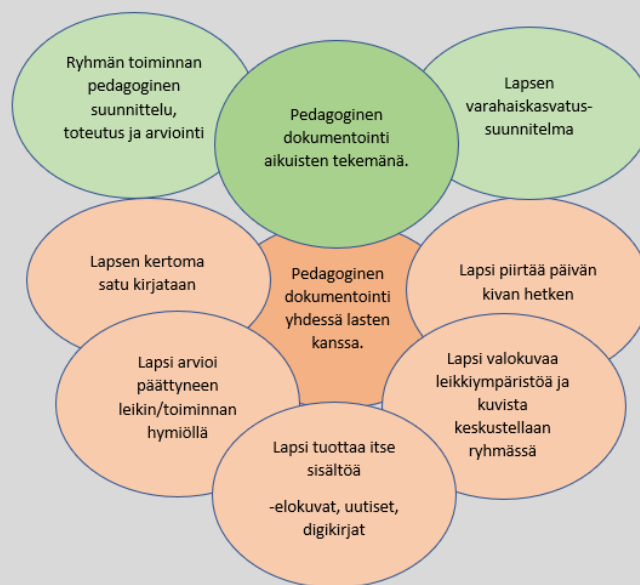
Ryhmän toiminnan pedagoginen suunnittelu, toteutus ja arviointi

Pedagoginen dokumentointi aikuisten tekemänä.

Lapsen varahaiskasvatus-suunnitelma

Lapsen kertoma satu kirjataan

Pedagoginen dokumentointi yhdessä lasten kanssa.

Lapsi piirtää päivän kivan hetken

Lapsi arvioi päättyneen leikin/toiminnan hymiöllä

Lapsi valokuvaa leikkiympäristöä ja kuvista keskustellaan ryhmässä

Lapsi tuottaa itse sisältöä

-elokuvat, uutiset, digikirjat